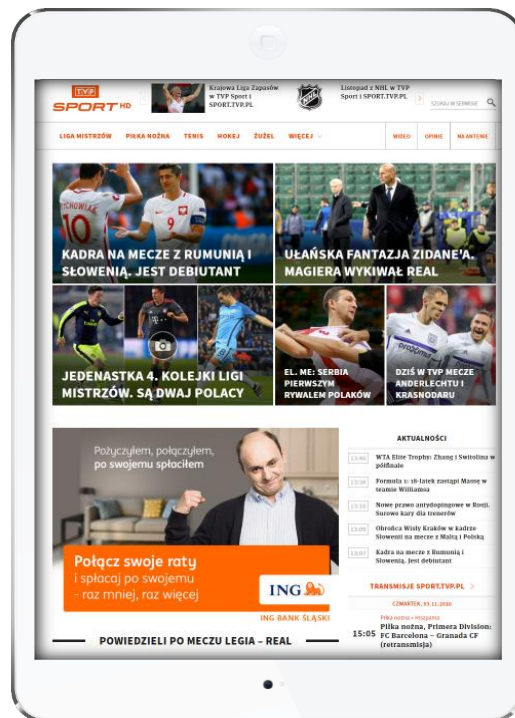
TVP SPORT HD

Krajowa Liga Zapasów w TVP Sport i SPORT.TVP.PL

Listopad z NHL w TVP Sport i SPORT.TVP.PL

SZUKAJ W SERWISIE

LIGA MISTRZÓW PIŁKA NOŻNA TENIS HOKEJ ŻUŻEL WIĘCEJ

WIDEO OPINIE NA ANTENIE

KADRA NA MECZE Z RUMUNIĄ I SŁOWENIĄ. JEST DEBIUTANT

UŁAŃSKA FANTAZJA ZIDANE'A. MAGIERA WYKIWAŁ REAL

JEDENASTKA 4. KOLEJKI LIGI MISTRZÓW. SĄ DWAJ POLACY

EL. ME: SERBIA PIERWSZYM RYWALEM POLAKÓW

DZIŚ W TVP MECZE ANDERLECHTU I KRASNODARU

Pożyczyłem, połączyłem, po swojemu spłaciłem

Połącz swoje raty i spłacaj po swojemu - raz mniej, raz więcej

ING

ING BANK ŚLĄSKI

AKTUALNOŚCI

WTA Elite Trophy: Zhang i Świtolina w półfinale

Formuła 1: 18-latek zastąpi Massę w teamie Williamsa

Nowe prawo antydopingowe w Rosji. Surowe kary dla trenerów

Obrońca Wisły Kraków w kadrze Słowenii na mecze z Maltą i Polską

Kadra na mecze z Rumunią i Słowenią. Jest debiutant

TRANSMISJE SPORT.TVP.PL

CZWARTEK, 03.11.2016

Piłka nożna • Hiszpania

15:05 Piłka nożna, Primera Division: FC Barcelona – Granada CF (retransmisja)

POWIEDZIELI PO MECZU LEGIA – REAL